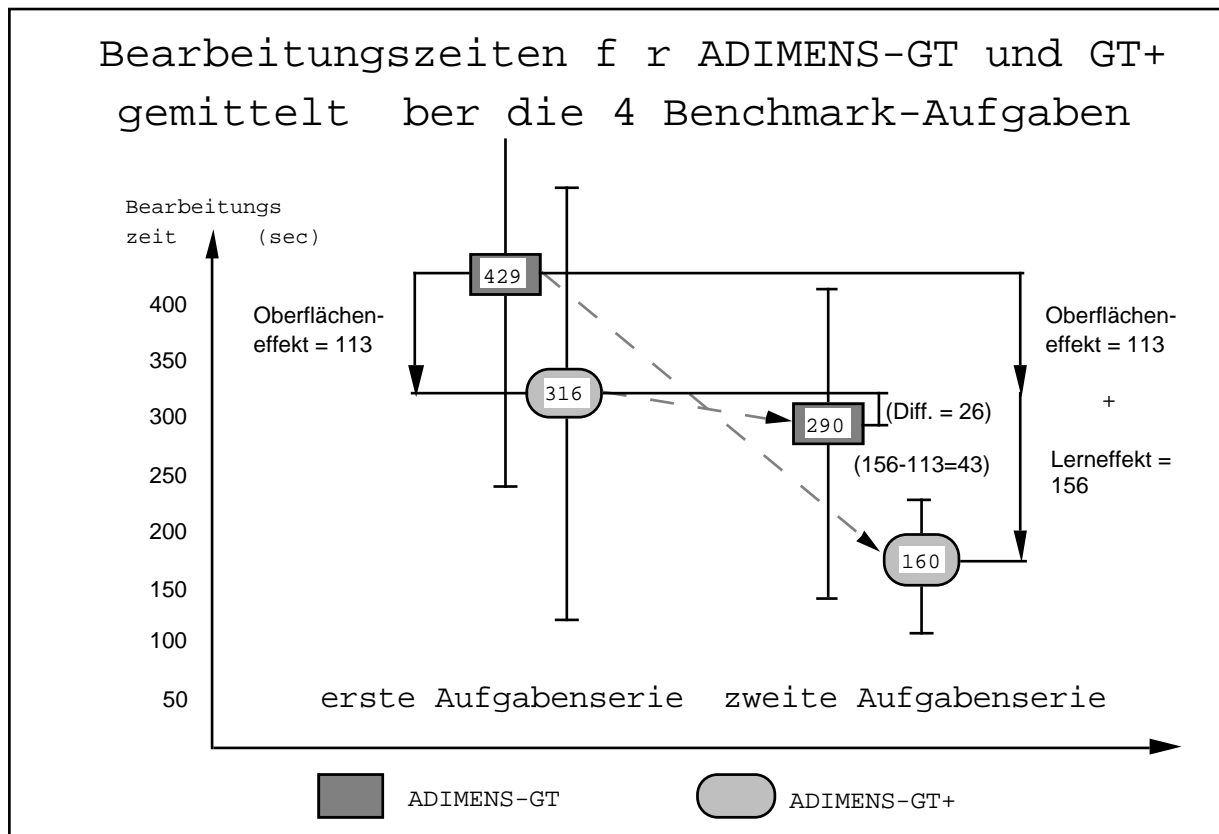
Bearbeitungszeiten f r ADIMENS-GT und GT+
gemittelt ber die 4 Benchmark-Aufgaben

Bearbeitungs zeit (sec)

400
350
300
250
200
150
100
50

429

Oberflächeneffekt = 113

316

290

(Diff. = 26)

(156-113=43)

160

Oberflächeneffekt = 113

+

Lerneffekt = 156

erste Aufgabenserie zweite Aufgabenserie

ADIMENS-GT

ADIMENS-GT+